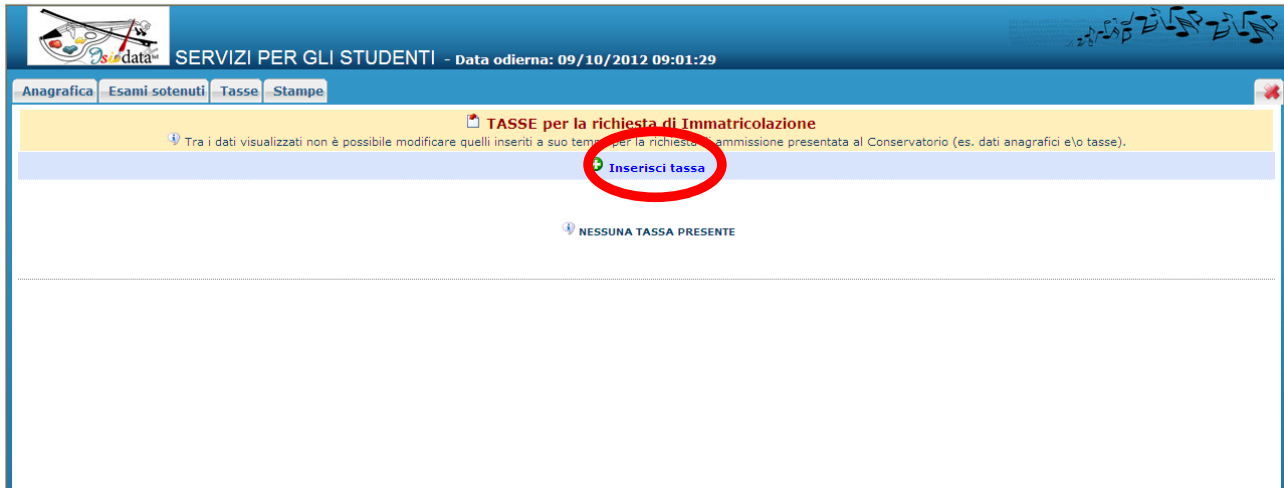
Isidata

SERVIZI PER GLI STUDENTI - Data odierna: 09/10/2012 09:01:29

Anagrafica | Esami sotenuti | Tasse | Stampe

TASSE per la richiesta di Immatricolazione

Tra i dati visualizzati non è possibile modificare quelli inseriti a suo tempo per la richiesta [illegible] ammissione presentata al Conservatorio (es. dati anagrafici e\o tasse).

Inserisci tassa

NESSUNA TASSA PRESENTE